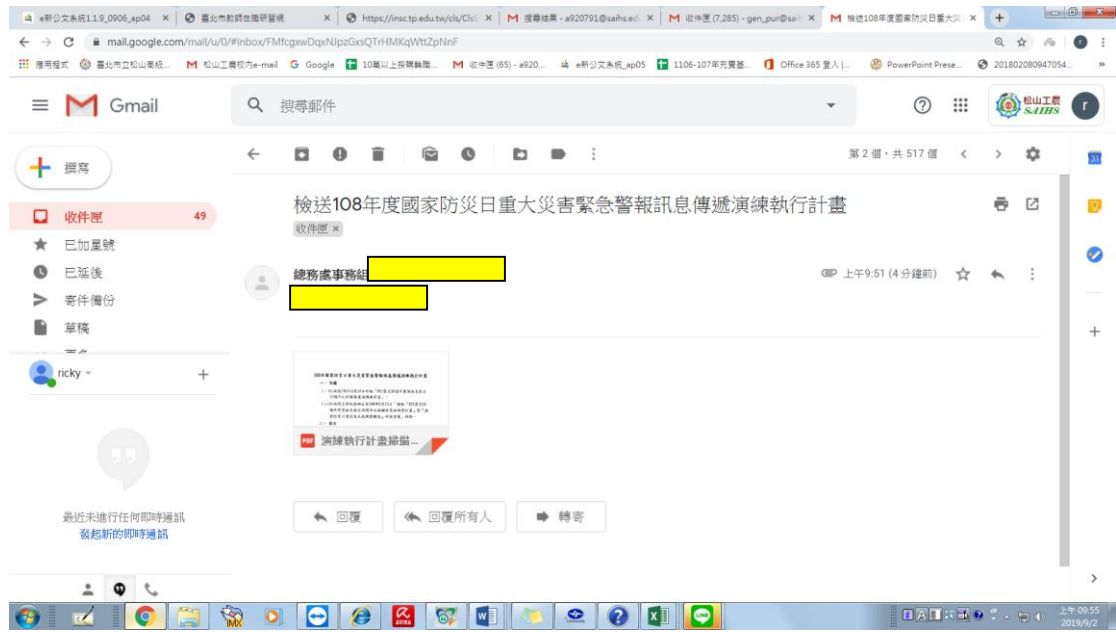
e新公文系統1.1.9_0906_ap04 × | 臺北市教師在職研習網 × | https://insc.tp.edu.tw/cls/Cls × | 搜尋結果 - a920791@saihs.ed × | 收件匣 (7,285) - gen_pur@sai × | 檢送108年度國家防災日重大災 × | +

mail.google.com/mail/u/0/#inbox/FMfcgxwDqxNJpzGxsQTrHMKqWttZpNnF

應用程式 | 臺北市立松山高級... | 松山工農校內e-mail | Google | 10萬以上採購驗... | 收件匣 (65) - a920... | e新公文系統_ap05 | 1106-107年充實基... | Office 365 登入 |... | PowerPoint Prese... | 201802080947054...

Gmail

搜尋郵件

松山工農 SAIHS

r

撰寫

收件匣 49

已加星號

已延後

寄件備份

草稿

ricky

最近未進行任何即時通訊
發起新的即時通訊

第 2 個，共 517 個

檢送108年度國家防災日重大災害緊急警報訊息傳遞演練執行計畫

收件匣 ×

總務處事務組

上午9:51 (4 分鐘前)

演練執行計畫掃描...

回覆

回覆所有人

轉寄

上午 09:55
2019/9/2